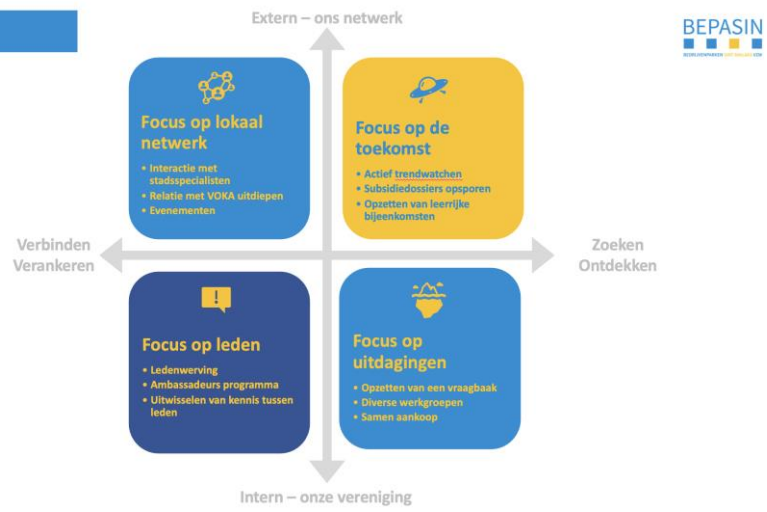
Extern – ons netwerk

BEPASIN

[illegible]

Focus op lokaal netwerk

- Interactie met stadsspecialisten
- Relatie met VOKA uitdiepen
- Evenementen

Focus op de toekomst

- Actief trendwatchen
- Subsidiedossiers opsporen
- Opzetten van leerrijke bijeenkomsten

Verbinden
Verankeren

Zoeken
Ontdekken

Focus op leden

- Ledenwerving
- Ambassadeurs programma
- Uitwisselen van kennis tussen leden

Focus op uitdagingen

- Opzetten van een vraagbaak
- Diverse werkgroepen
- Samen aankoop

Intern – onze vereniging